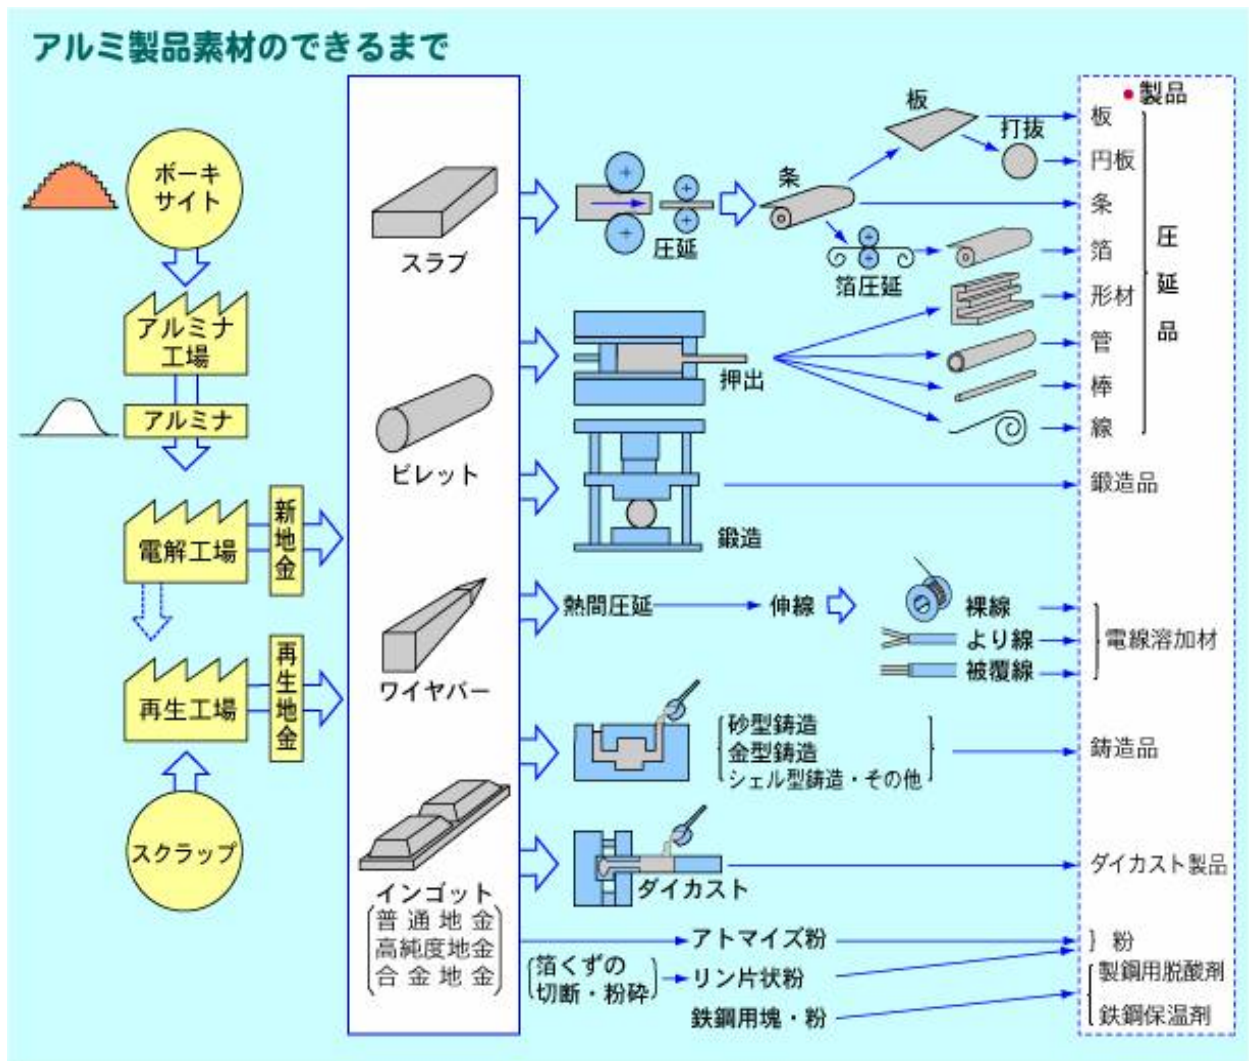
アルミ製品素材のできるまで

ボーキサイト

アルミナ工場

アルミナ

電解工場

新地金

再生工場

再生地金

スクラップ

スラブ

ビレット

ワイヤバー

インゴット
（普通地金
高純度地金
合金地金）

圧延

条

板

打抜

箔圧延

押出

鍛造

熱間圧延

伸線

裸線

より線

被覆線

砂型鋳造
金型鋳造
シェル型鋳造・その他

ダイカスト

アトマイズ粉

（箔くずの切断・粉砕）

リン片状粉

鉄鋼用塊・粉

●製品

板
円板
条
箔
形材
管
棒
線

圧延品

鍛造品

電線溶加材

鋳造品

ダイカスト製品

粉

製鋼用脱酸剤
鉄鋼保温剤